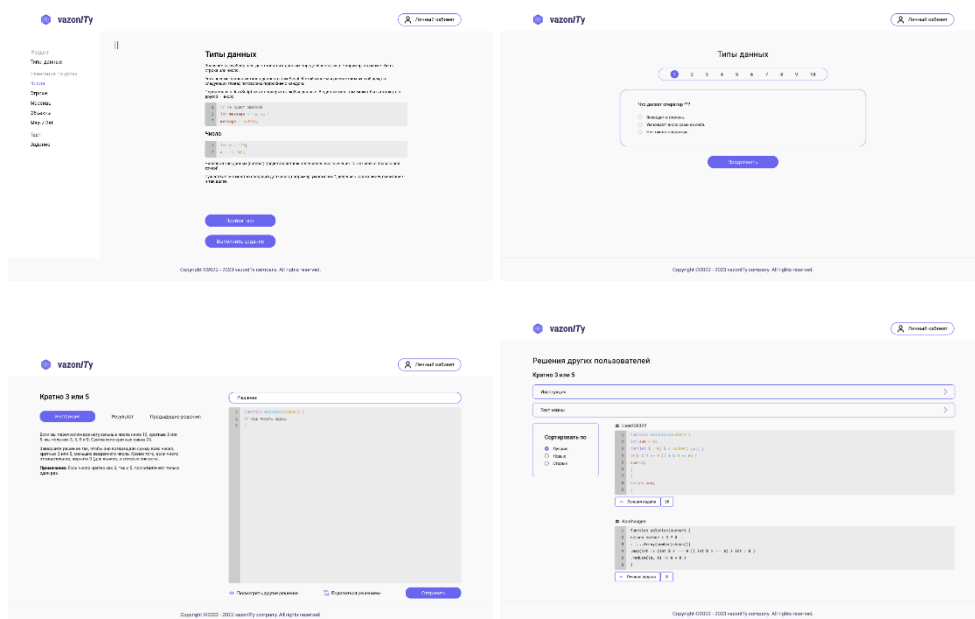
vazon/Ty

Личный кабинет

Раздел
Типы данных
Комментарии по уроку
Классы
Строки
Массивы
Объекты
Map / Set
Тест
Задание

Типы данных

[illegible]

Число

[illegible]

Пройти тест

Выполнить задание

Copyright ©2022 - 2023 vazon/Ty company. All rights reserved.

vazon/Ty

Личный кабинет

Типы данных

1 2 3 4 5 6 7 8 9 10

Что делает оператор ??

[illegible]
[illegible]
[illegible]

Продолжить

Copyright ©2022 - 2023 vazon/Ty company. All rights reserved.

vazon/Ty

Личный кабинет

Кратно 3 или 5

Инструкция
Результат
Предыдущие решения

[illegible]

Примечание: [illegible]

Решение

function solution(number) {
// Ваш текст здесь
}

Посмотреть другие решения
Поделиться решением
Отправить

Copyright ©2022 - 2023 vazon/Ty company. All rights reserved.

vazon/Ty

Личный кабинет

Решения других пользователей

Кратно 3 или 5

Инструкция

Тест кейсы

Сортировать по
Лучшие
Новые
Старые

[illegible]

Лучшее решение 28

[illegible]

Лучшее решение 0

Copyright ©2022 - 2023 vazon/Ty company. All rights reserved.